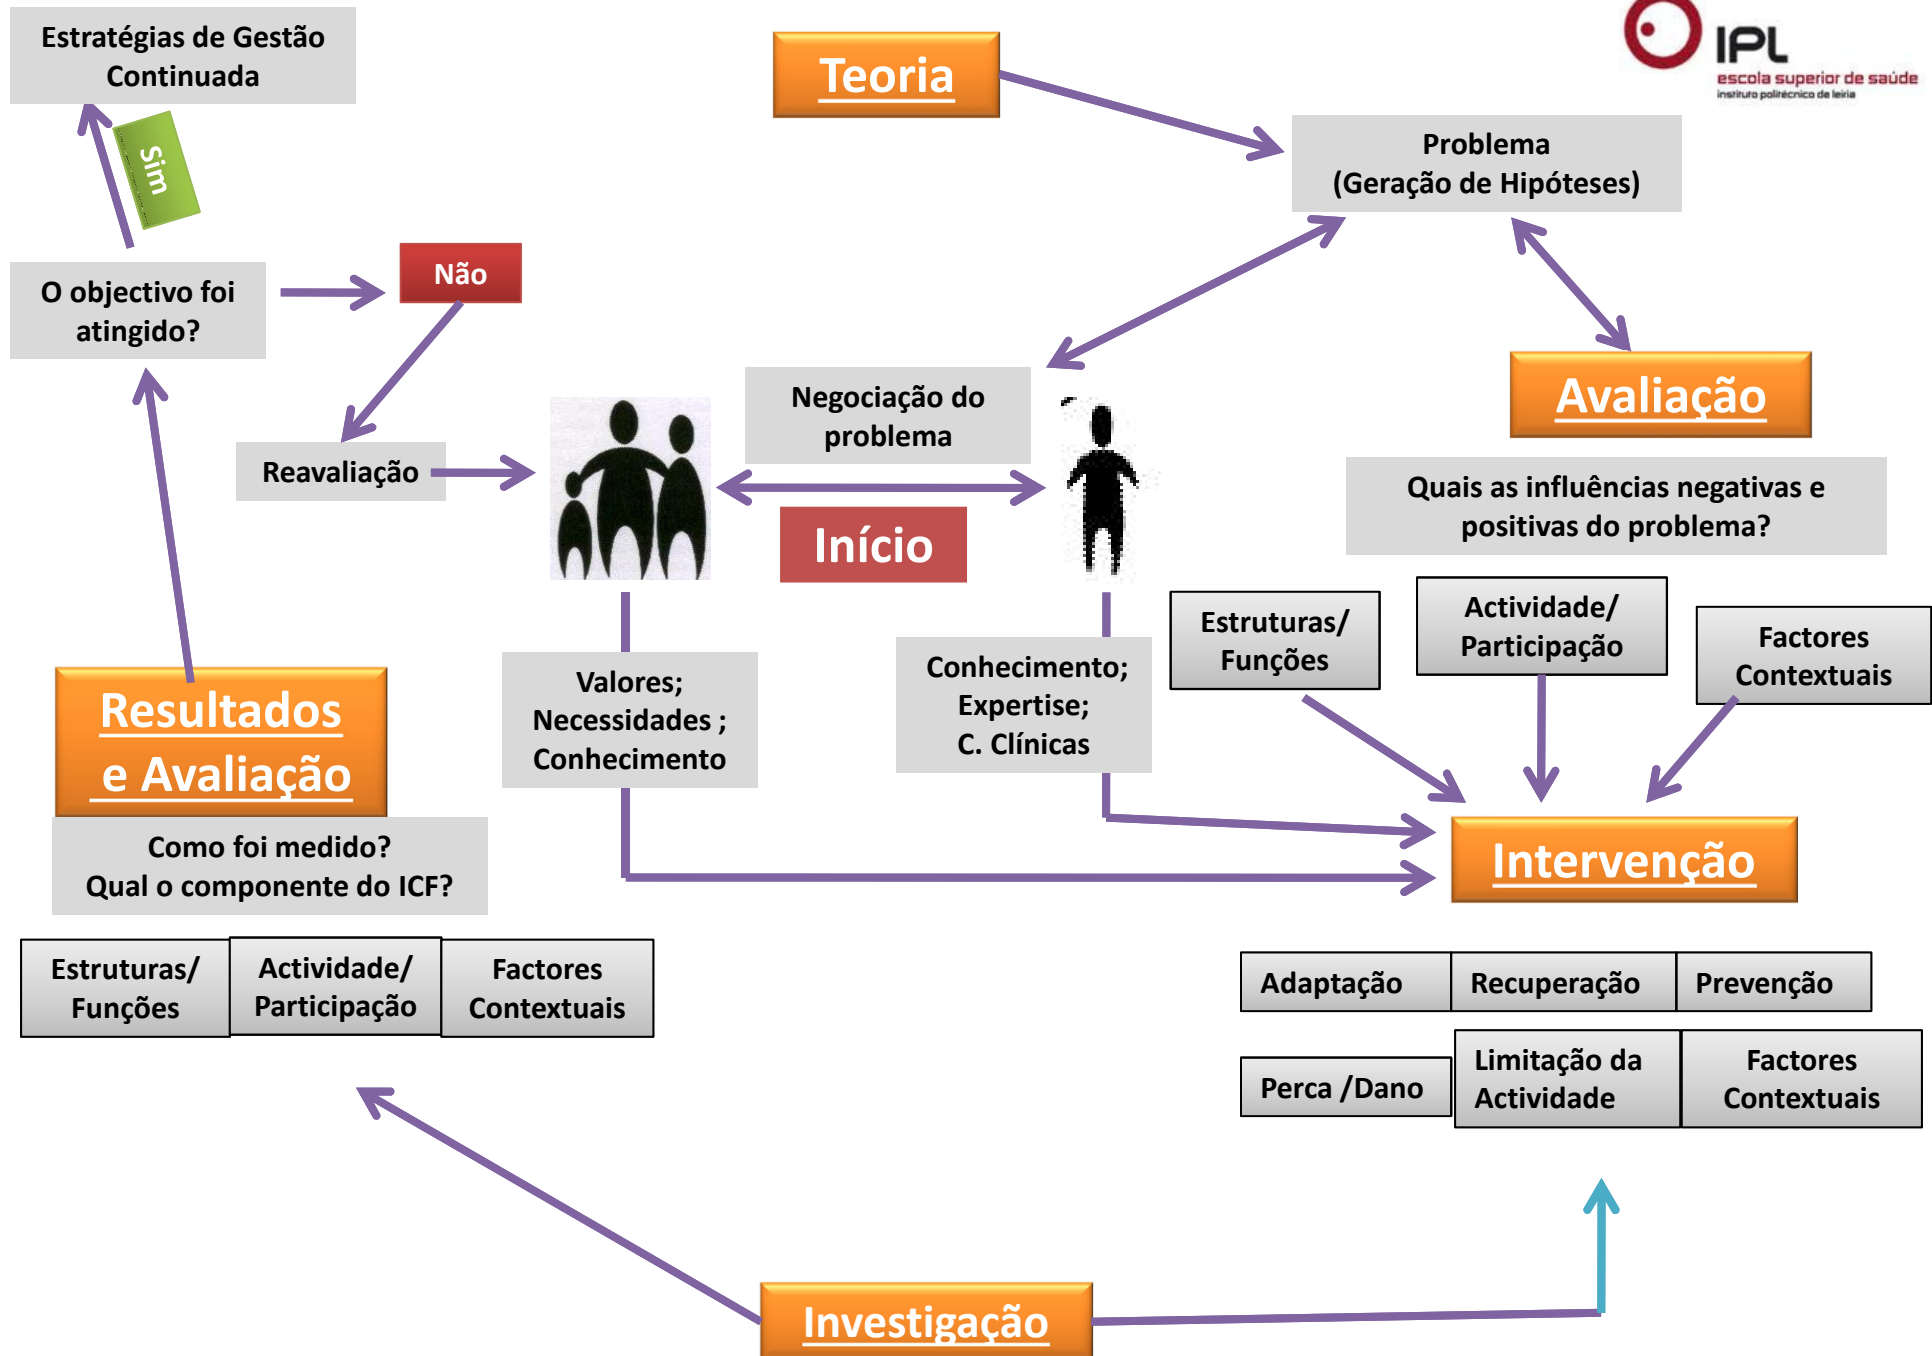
Estratégias de Gestão Continuada

Teoria

IPL
escola superior de saúde
instituto politécnico de leiria

Sim

Problema
(Geração de Hipóteses)

O objectivo foi atingido?

Não

Avaliação

Reavaliação

Negociação do problema

Início

Quais as influências negativas e positivas do problema?

Estruturas/ Funções

Actividade/ Participação

Factores Contextuais

Valores; Necessidades ; Conhecimento

Conhecimento; Expertise; C. Clínicas

Resultados e Avaliação

Como foi medido?
Qual o componente do ICF?

Intervenção

| Estruturas/ Funções | Actividade/ Participação | Factores Contextuais |
|---|---|---|

| Adaptação | Recuperação | Prevenção |
|---|---|---|

| Perca /Dano | Limitação da Actividade | Factores Contextuais |
|---|---|---|

Investigação